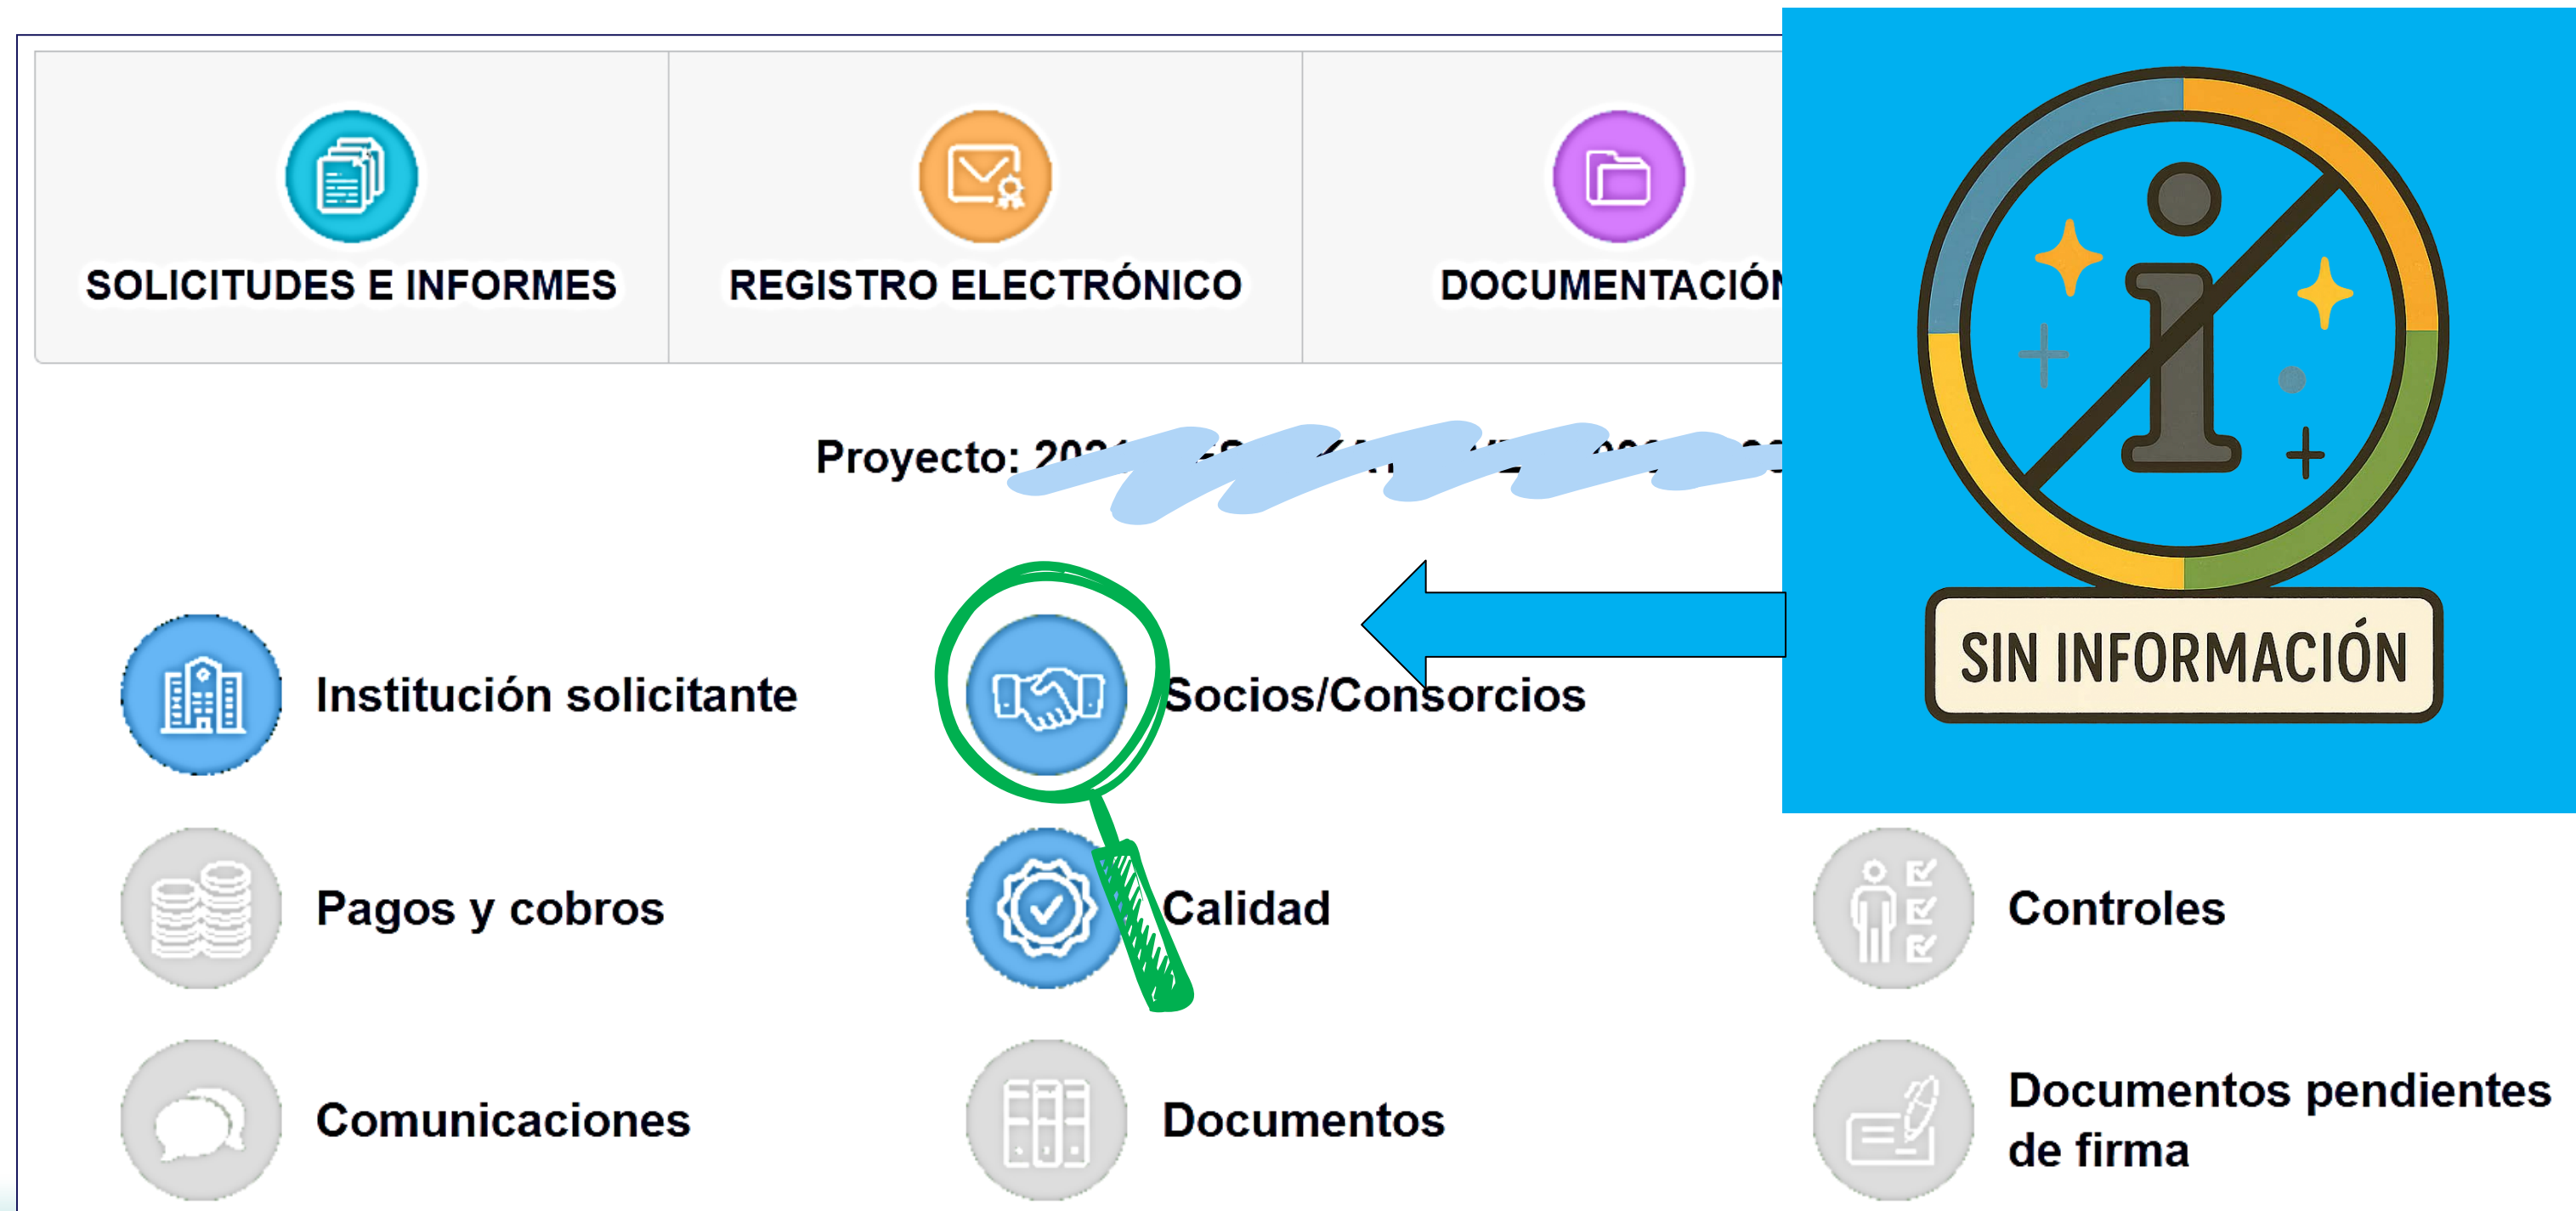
SOLICITUDES E INFORMES

REGISTRO ELECTRÓNICO

DOCUMENTACIÓN

SIN INFORMACIÓN

Proyecto: 20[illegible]

Institución solicitante

Socios/Consorcios

Pagos y cobros

Calidad

Controles

Comunicaciones

Documentos

Documentos pendientes de firma